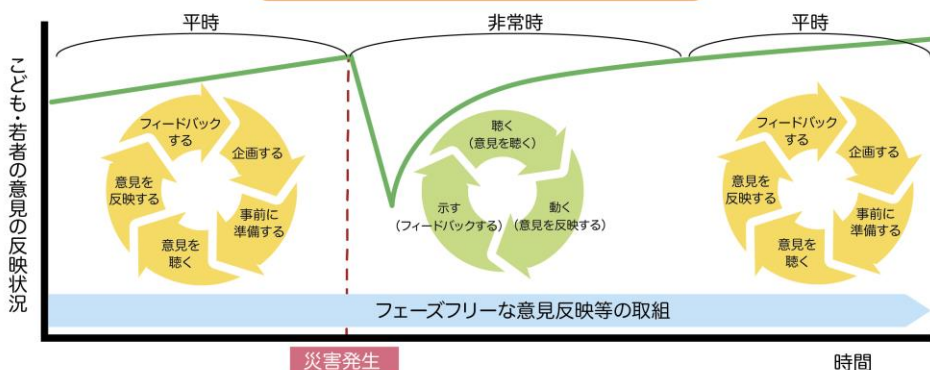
平時

非常時

平時

こども・若者の意見の反映状況

フィードバックする

企画する

事前に準備する

意見を聴く

意見を反映する

聴く（意見を聴く）

動く（意見を反映する）

示す（フィードバックする）

フィードバックする

企画する

事前に準備する

意見を聴く

意見を反映する

フェーズフリーな意見反映等の取組

災害発生

時間